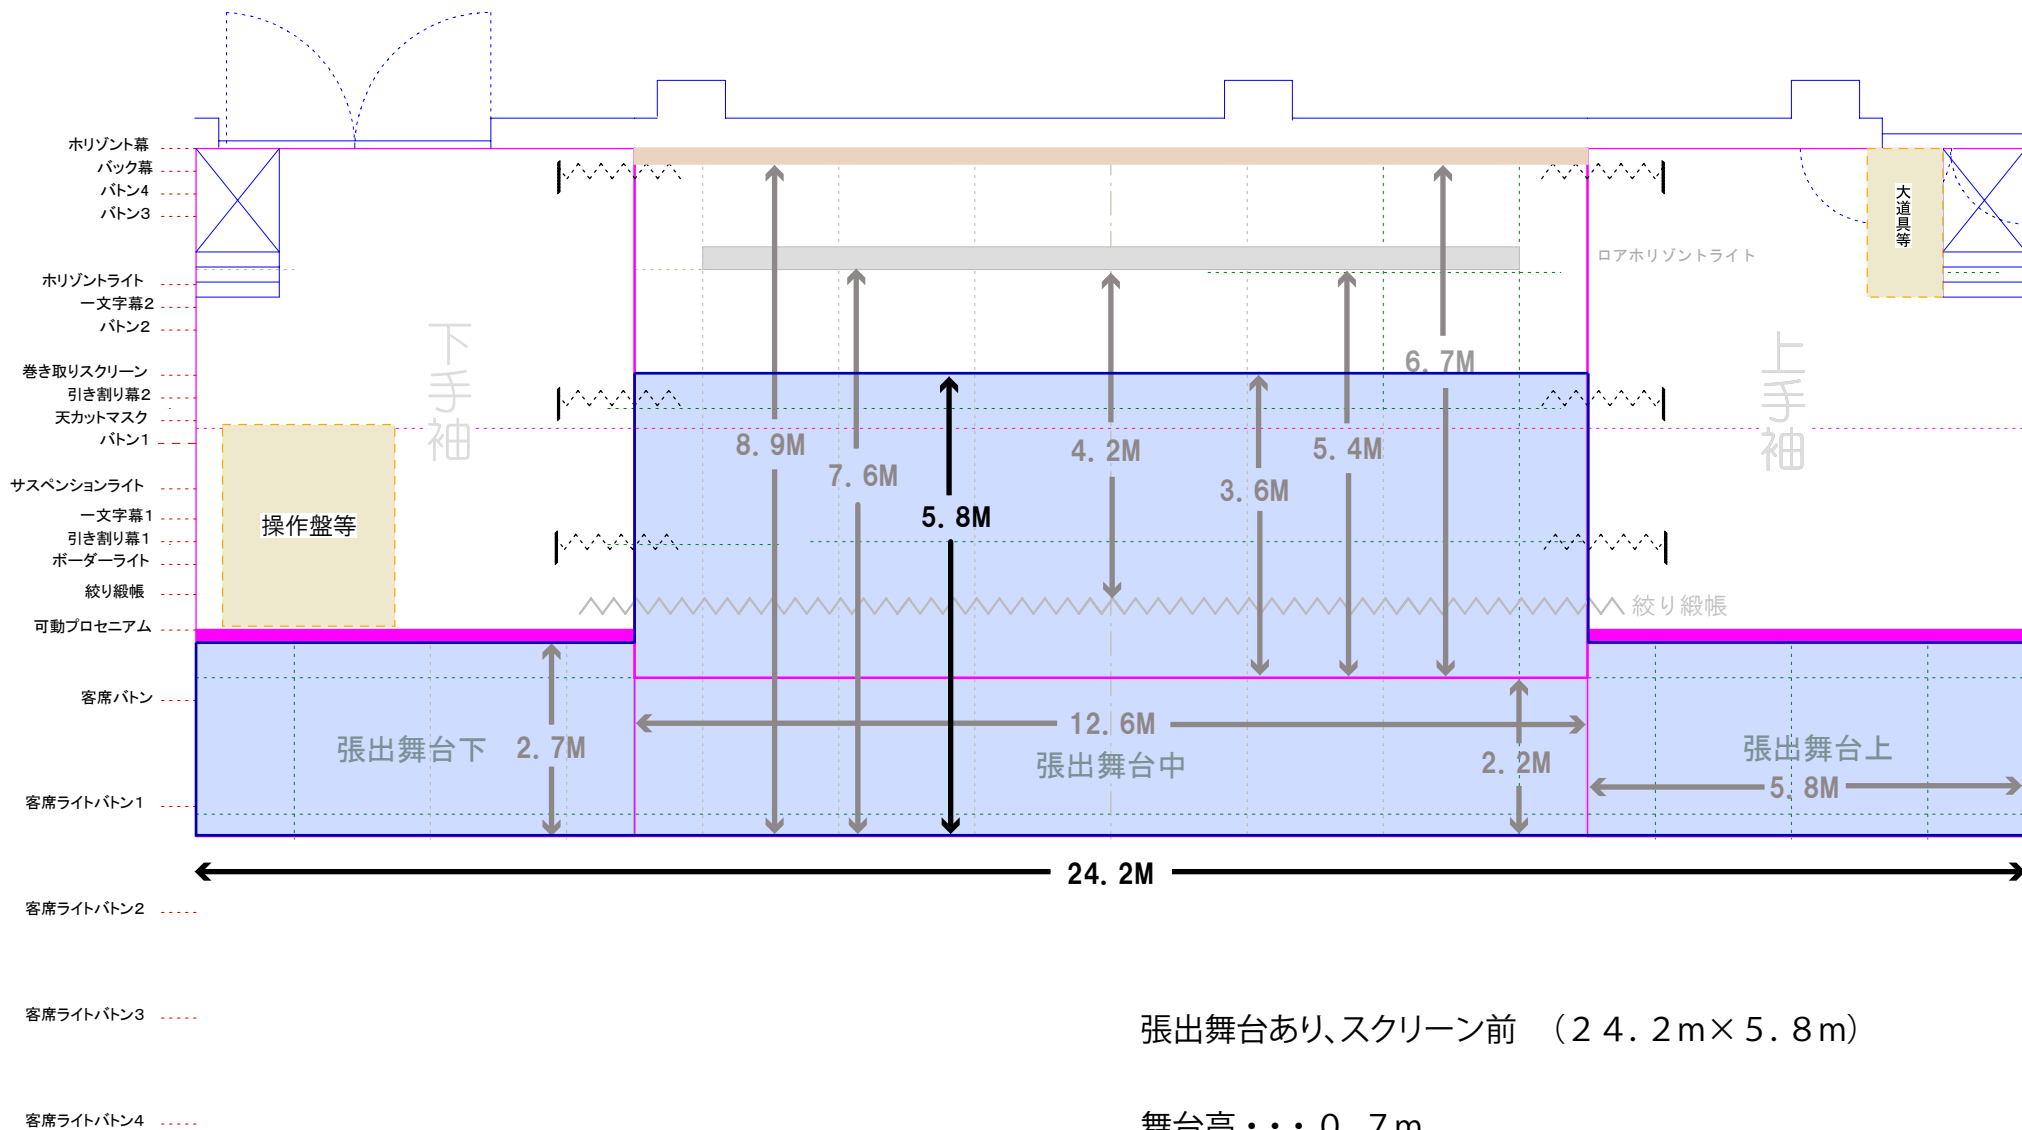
ホリゾント幕
バック幕
バトン4
バトン3
ホリゾントライト
一文字幕2
バトン2
巻き取りスクリーン
引き割り幕2
天カットマスク
バトン1
サスペンションライト
一文字幕1
引き割り幕1
ボーダーライト
絞り緞帳
可動プロセニアム
客席バトン
客席ライトバトン1
客席ライトバトン2
客席ライトバトン3
客席ライトバトン4

大道具等
ロアホリゾントライト
下手袖
上手袖
操作盤等
6．7M
8．9M
7．6M
5．8M
4．2M
3．6M
5．4M
絞り緞帳
張出舞台下　2．7M
12．6M
張出舞台中
2．2M
張出舞台上
5．8M
24．2M

張出舞台あり、スクリーン前　（２４．２m×５．８m）

舞台高・・・０．７m